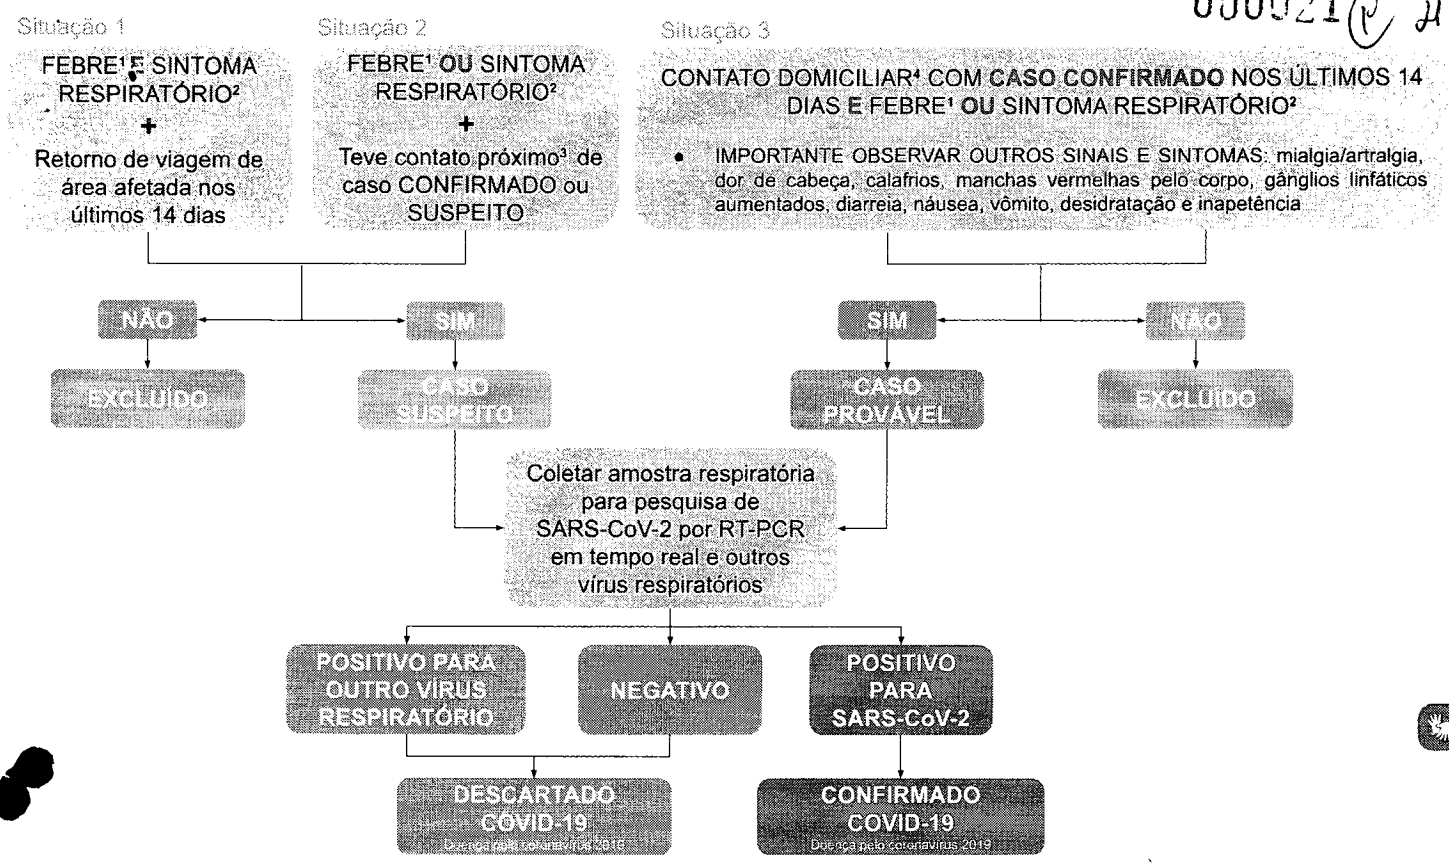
000021 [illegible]

Situação 1

FEBRE¹ E SINTOMA RESPIRATÓRIO²
+
Retorno de viagem de área afetada nos últimos 14 dias

Situação 2

FEBRE¹ OU SINTOMA RESPIRATÓRIO²
+
Teve contato próximo³ de caso CONFIRMADO ou SUSPEITO

Situação 3

CONTATO DOMICILIAR⁴ COM CASO CONFIRMADO NOS ÚLTIMOS 14 DIAS E FEBRE¹ OU SINTOMA RESPIRATÓRIO²

• IMPORTANTE OBSERVAR OUTROS SINAIS E SINTOMAS: mialgia/artralgia, dor de cabeça, calafrios, manchas vermelhas pelo corpo, gânglios linfáticos aumentados, diarreia, náusea, vômito, desidratação e inapetência

NÃO

SIM

SIM

NÃO

EXCLUÍDO

CASO SUSPEITO

CASO PROVÁVEL

EXCLUÍDO

Coletar amostra respiratória para pesquisa de SARS-CoV-2 por RT-PCR em tempo real e outros vírus respiratórios

POSITIVO PARA OUTRO VÍRUS RESPIRATÓRIO

NEGATIVO

POSITIVO PARA SARS-CoV-2

DESCARTADO COVID-19
Doença pelo coronavírus 2019

CONFIRMADO COVID-19
Doença pelo coronavírus 2019